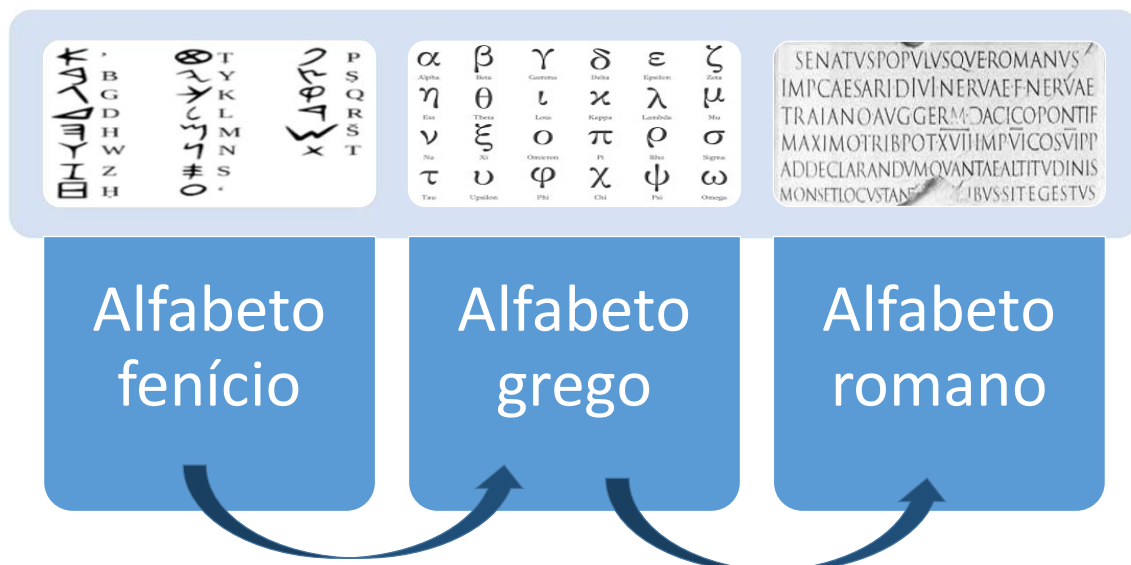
' B G D H W Z Ḥ
T Y K L M N S ʿ
P Ṣ Q R Š T

$\alpha$ Alpha $\beta$ Beta $\gamma$ Gamma $\delta$ Delta $\varepsilon$ Epsilon $\zeta$ Zeta
$\eta$ Eta $\theta$ Theta $\iota$ Iota $\varkappa$ Kappa $\lambda$ Lambda $\mu$ Mu
$\nu$ Nu $\xi$ Xi $o$ Omicron $\pi$ Pi $\rho$ Rho $\sigma$ Sigma
$\tau$ Tau $\upsilon$ Upsilon $\varphi$ Phi $\chi$ Chi $\psi$ Psi $\omega$ Omega

SENATVSPOPVLVSQVEROMANVS
IMPCAESARIDIVINERVAEFNERVAE
TRAIANOAVGGERMDACICOPONTIF
MAXIMOTRIBPOTXVIIIMPVICOSVIPP
ADDECLARANDVMQVANTAEALTITVDINIS
MONSETLOCVSTAN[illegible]IBVSSITEGESTVS

Alfabeto fenício

Alfabeto grego

Alfabeto romano